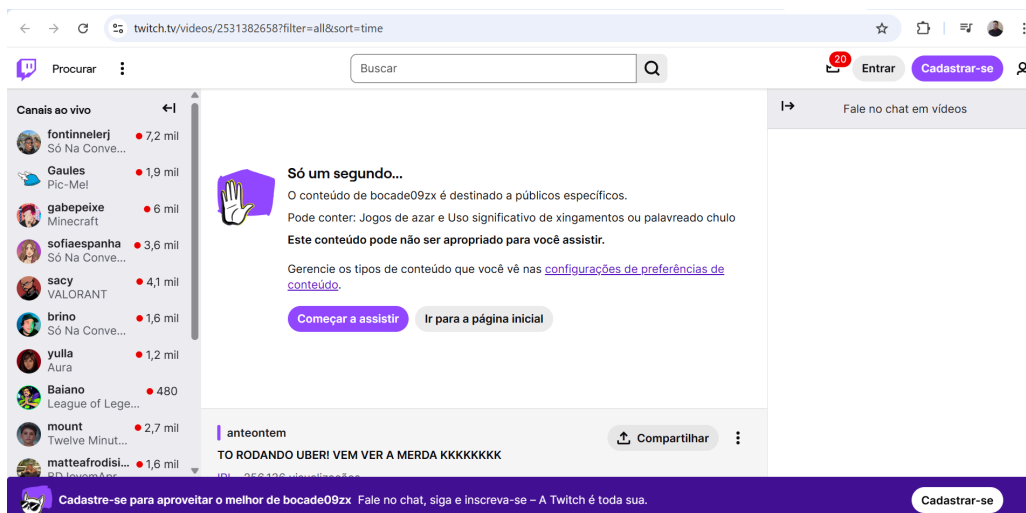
twitch.tv/videos/2531382658?filter=all&sort=time

Procurar

Buscar

20

Entrar

Cadastrar-se

Canais ao vivo

fontinnelerj 7,2 mil
Só Na Conve...

Gaules 1,9 mil
Pic-Me!

gabepeixe 6 mil
Minecraft

sofiaespanha 3,6 mil
Só Na Conve...

sacy 4,1 mil
VALORANT

brino 1,6 mil
Só Na Conve...

yulla 1,2 mil
Aura

Baiano 480
League of Lege...

mount 2,7 mil
Twelve Minut...

matteafrodisi... 1,6 mil
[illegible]

Só um segundo...

O conteúdo de bocade09zx é destinado a públicos específicos.

Pode conter: Jogos de azar e Uso significativo de xingamentos ou palavreado chulo

Este conteúdo pode não ser apropriado para você assistir.

Gerencie os tipos de conteúdo que você vê nas configurações de preferências de conteúdo.

Começar a assistir

Ir para a página inicial

anteontem

Compartilhar

TO RODANDO UBER! VEM VER A MERDA KKKKKKKK

IRL · 256.136 visualizações

Fale no chat em vídeos

Cadastre-se para aproveitar o melhor de bocade09zx Fale no chat, siga e inscreva-se – A Twitch é toda sua.

Cadastrar-se